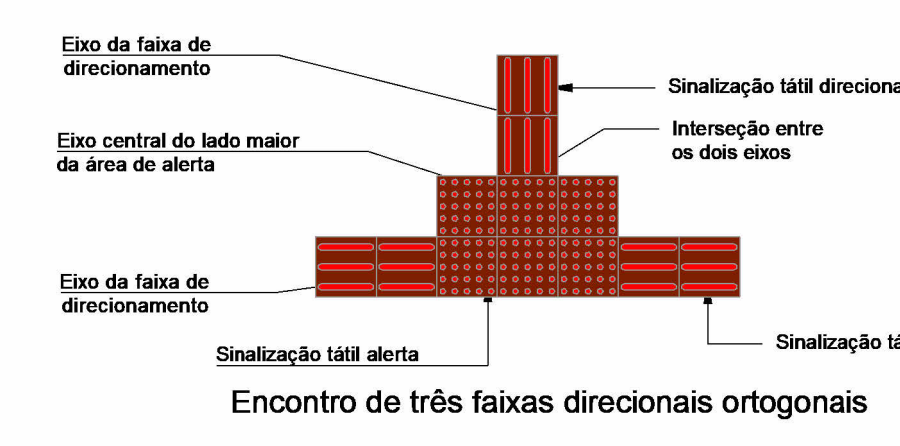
Eixo da faixa de direcionamento

Sinalização tátil direciona

Eixo central do lado maior da área de alerta

Interseção entre os dois eixos

Eixo da faixa de direcionamento

Sinalização tá

Sinalização tátil alerta

Encontro de três faixas direcionais ortogonais